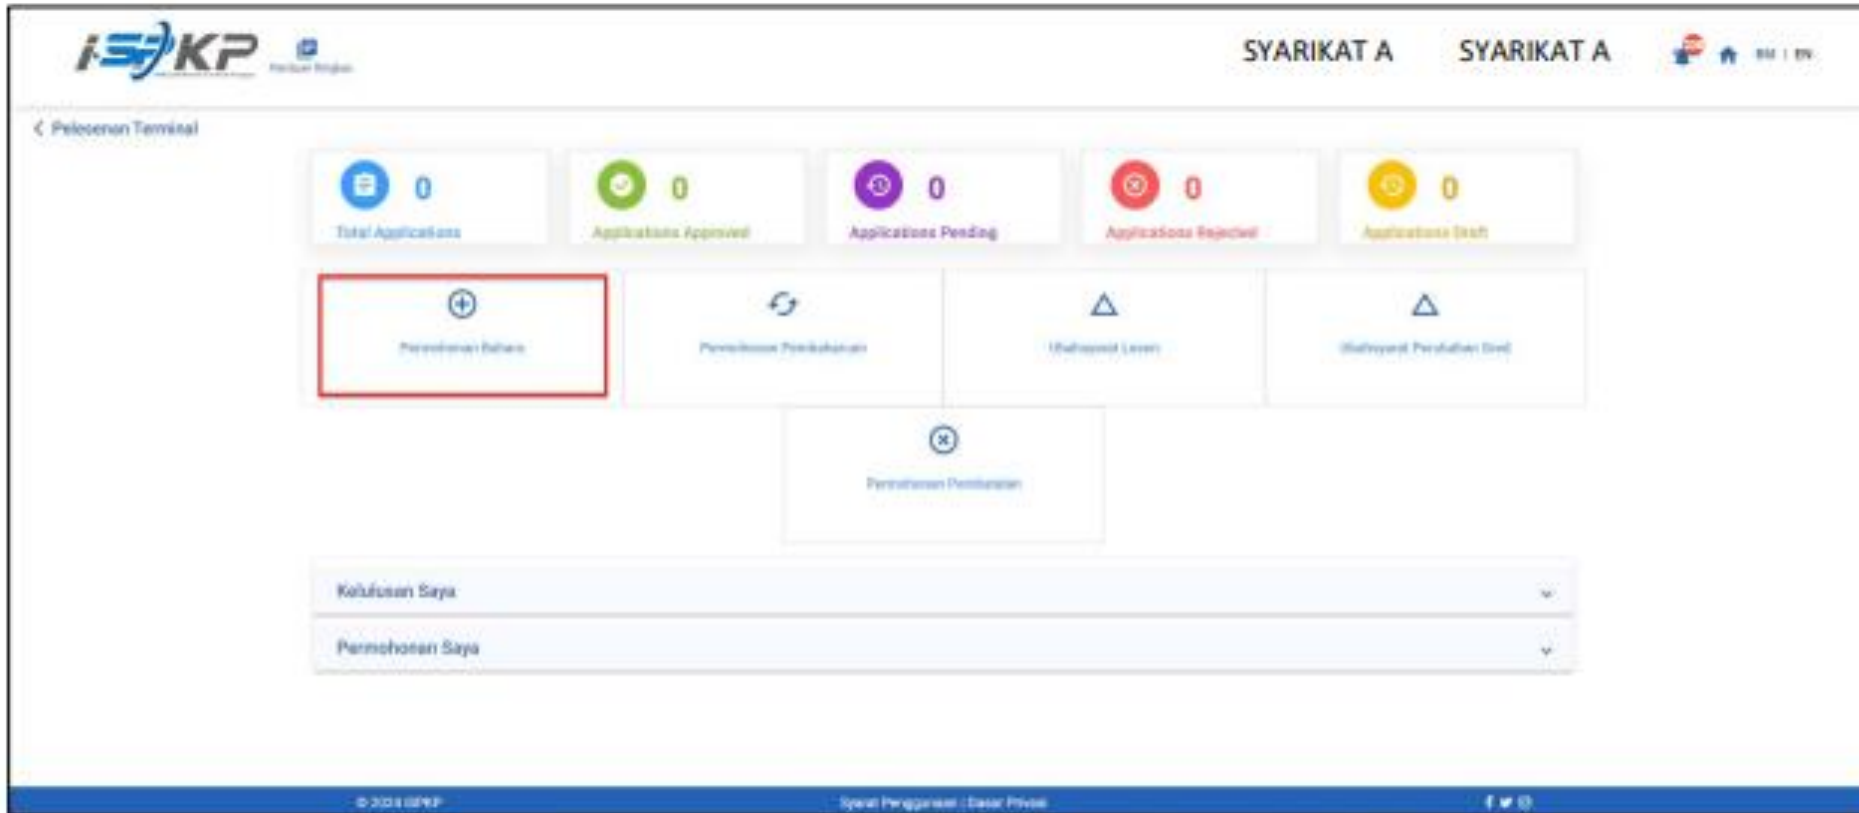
i-SPKP

Panduan Ringkas

SYARIKAT A SYARIKAT A

BM | EN

< Pelesenan Terminal

0
Total Applications

0
Applications Approved

0
Applications Pending

0
Applications Rejected

0
Applications Draft

Permohonan Baharu

Permohonan Pembaharuan

Ubahsuaian Lesen

Ubahsuaian Perubahan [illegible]

Permohonan Pembatalan

Kelulusan Saya

Permohonan Saya

© 2024 iSPKP

Syarat Penggunaan | Dasar Privasi